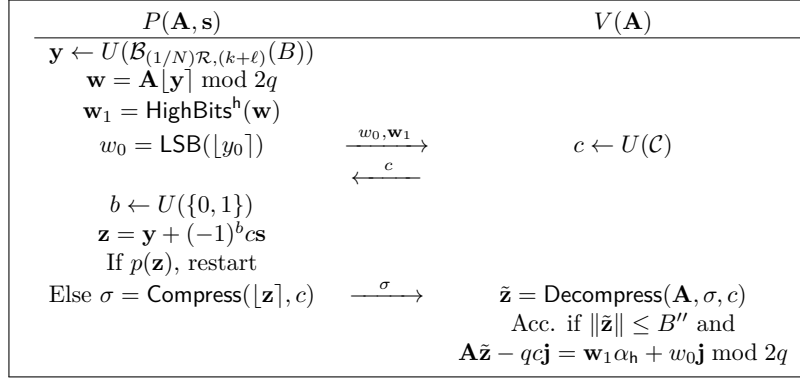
$P(\mathbf{A}, \mathbf{s})$

$V(\mathbf{A})$

$\mathbf{y} \leftarrow U(\mathcal{B}_{(1/N)\mathcal{R},(k+\ell)}(B))$

$\mathbf{w} = \mathbf{A}\lfloor \mathbf{y} \rceil \bmod 2q$

$\mathbf{w}_1 = \mathsf{HighBits}^{\mathsf{h}}(\mathbf{w})$

$w_0 = \mathsf{LSB}(\lfloor y_0 \rceil)$ $\xrightarrow{w_0, \mathbf{w}_1}$ $c \leftarrow U(\mathcal{C})$

$\xleftarrow{c}$

$b \leftarrow U(\{0,1\})$

$\mathbf{z} = \mathbf{y} + (-1)^b c\mathbf{s}$

If $p(\mathbf{z})$, restart

Else $\sigma = \mathsf{Compress}(\lfloor \mathbf{z} \rceil, c)$ $\xrightarrow{\sigma}$ $\tilde{\mathbf{z}} = \mathsf{Decompress}(\mathbf{A}, \sigma, c)$

Acc. if $\|\tilde{\mathbf{z}}\| \leq B''$ and

$\mathbf{A}\tilde{\mathbf{z}} - qc\mathbf{j} = \mathbf{w}_1 \alpha_{\mathsf{h}} + w_0 \mathbf{j} \bmod 2q$